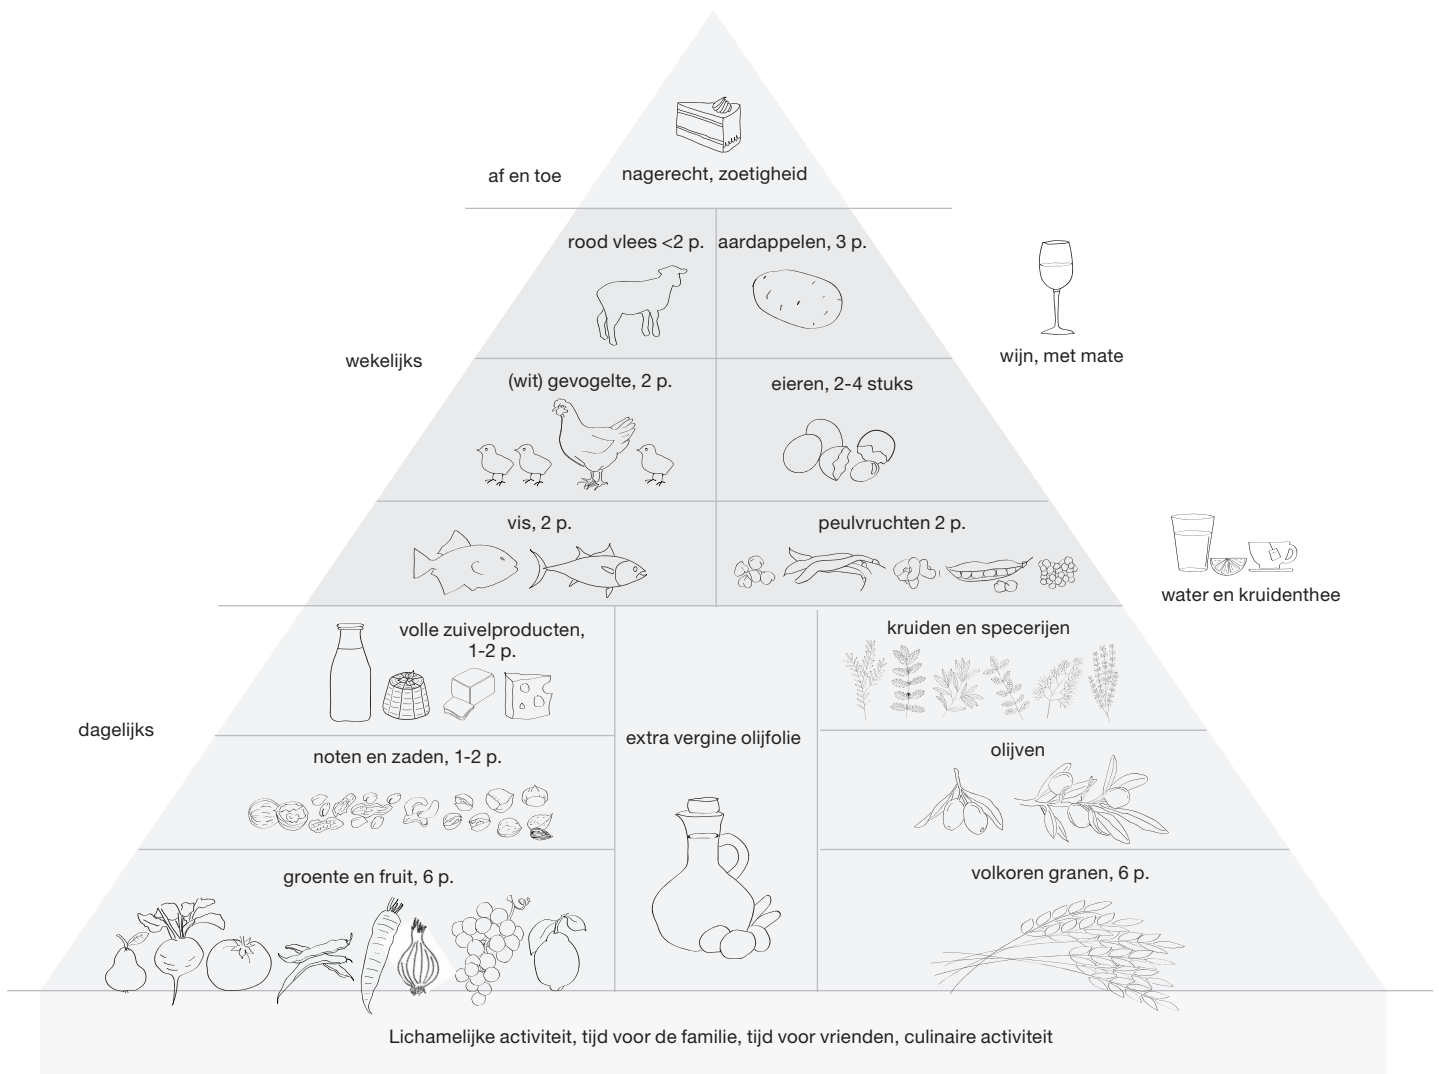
af en toe

nagerecht, zoetigheid

wekelijks

rood vlees <2 p.

aardappelen, 3 p.

wijn, met mate

(wit) gevogelte, 2 p.

eieren, 2-4 stuks

vis, 2 p.

peulvruchten 2 p.

water en kruidenthee

dagelijks

volle zuivelproducten, 1-2 p.

extra vergine olijfolie

kruiden en specerijen

noten en zaden, 1-2 p.

olijven

groente en fruit, 6 p.

volkoren granen, 6 p.

Lichamelijke activiteit, tijd voor de familie, tijd voor vrienden, culinaire activiteit